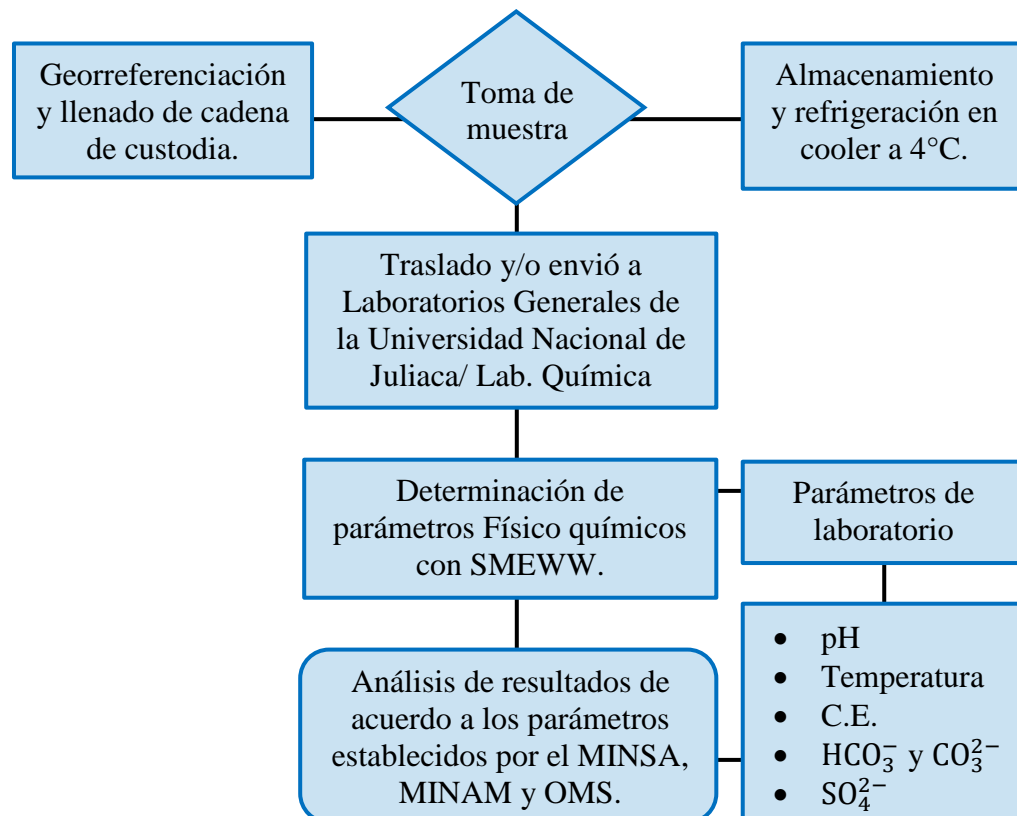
Georreferenciación y llenado de cadena de custodia.

Toma de muestra

Almacenamiento y refrigeración en cooler a 4°C.

Traslado y/o envió a Laboratorios Generales de la Universidad Nacional de Juliaca/ Lab. Química

Determinación de parámetros Físico químicos con SMEWW.

Parámetros de laboratorio

Análisis de resultados de acuerdo a los parámetros establecidos por el MINSA, MINAM y OMS.

- pH
- Temperatura
- C.E.
- $HCO_3^-$ y $CO_3^{2-}$
- $SO_4^{2-}$